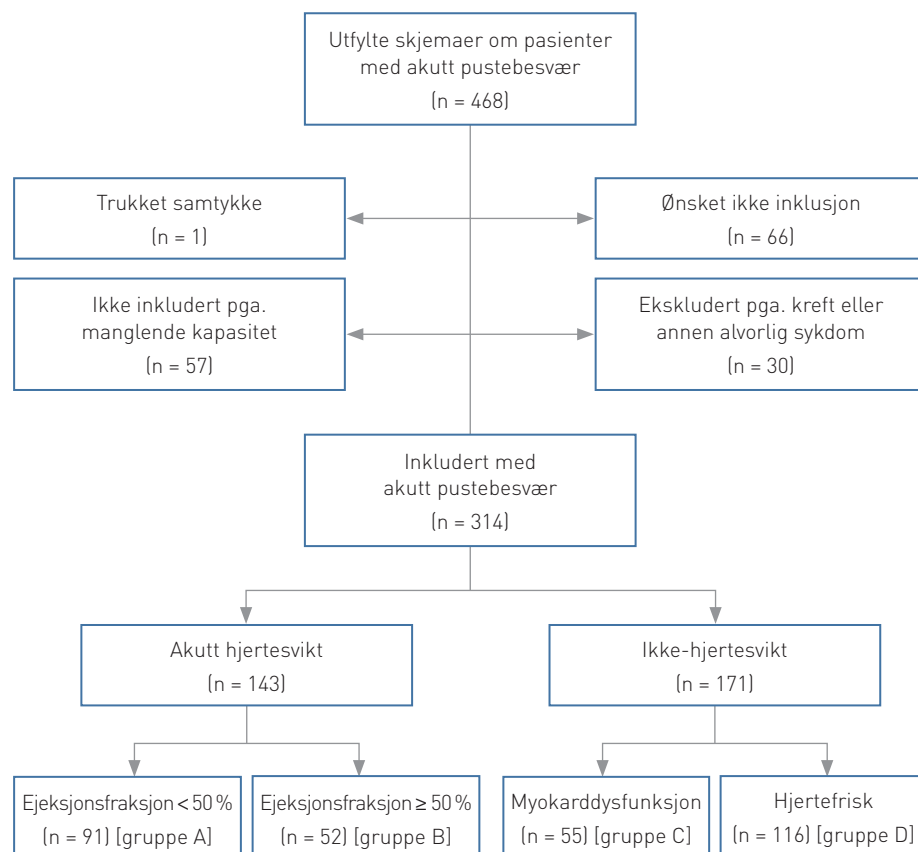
Utfylte skjemaer om pasienter med akutt pustebesvær
(n = 468)

Trukket samtykke
(n = 1)

Ønsket ikke inklusjon
(n = 66)

Ikke inkludert pga. manglende kapasitet
(n = 57)

Ekskludert pga. kreft eller annen alvorlig sykdom
(n = 30)

Inkludert med akutt pustebesvær
(n = 314)

Akutt hjertesvikt
(n = 143)

Ikke-hjertesvikt
(n = 171)

Ejeksjonsfraksjon < 50 %
(n = 91) [gruppe A]

Ejeksjonsfraksjon ≥ 50 %
(n = 52) [gruppe B]

Myokarddysfunksjon
(n = 55) [gruppe C]

Hjertefrisk
(n = 116) [gruppe D]